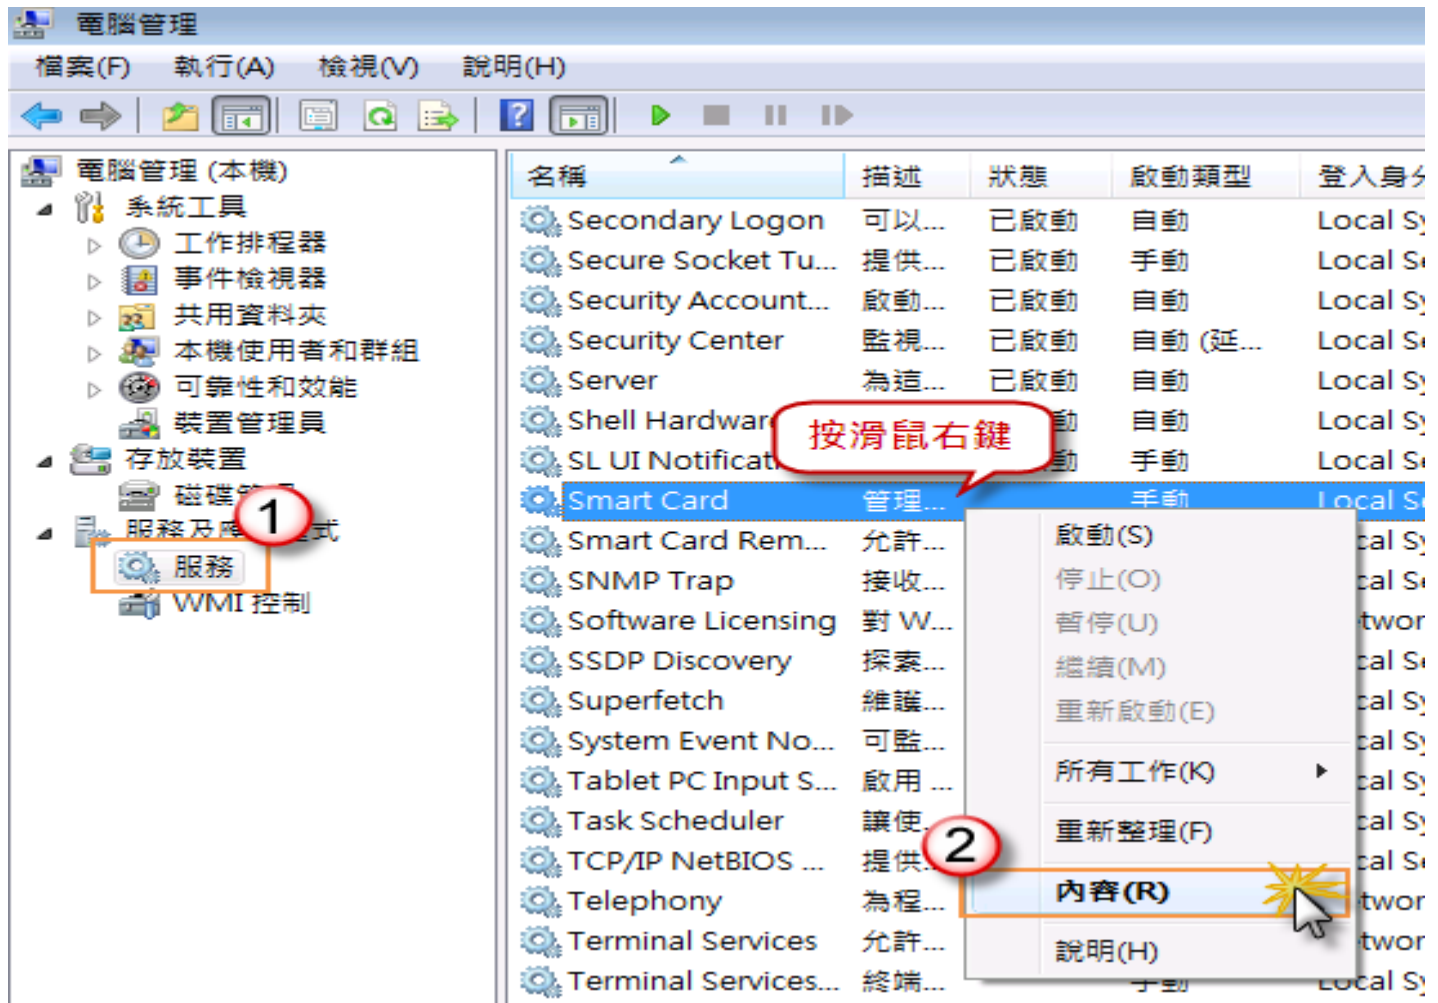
電腦管理

檔案(F) 執行(A) 檢視(V) 說明(H)

電腦管理 (本機)
系統工具
工作排程器
事件檢視器
共用資料夾
本機使用者和群組
可靠性和效能
裝置管理員
存放裝置
磁碟管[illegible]
服務及應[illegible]式
服務
WMI 控制

1

| 名稱 | 描述 | 狀態 | 啟動類型 | 登入身分 |
|---|---|---|---|---|
| Secondary Logon | 可以... | 已啟動 | 自動 | Local Sy |
| Secure Socket Tu... | 提供... | 已啟動 | 手動 | Local Se |
| Security Account... | 啟動... | 已啟動 | 自動 | Local Sy |
| Security Center | 監視... | 已啟動 | 自動 (延... | Local Se |
| Server | 為這... | 已啟動 | 自動 | Local Sy |
| Shell Hardwar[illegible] | | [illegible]動 | 自動 | Local Sy |
| SL UI Notificat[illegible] | | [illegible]動 | 手動 | Local Se |
| Smart Card | 管理... | | 手動 | Local Se |
| Smart Card Rem... | 允許... | | | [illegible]cal Sy |
| SNMP Trap | 接收... | | | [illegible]cal Se |
| Software Licensing | 對 W... | | | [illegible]twor |
| SSDP Discovery | 探索... | | | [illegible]cal Se |
| Superfetch | 維護... | | | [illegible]cal Sy |
| System Event No... | 可監... | | | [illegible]cal Sy |
| Tablet PC Input S... | 啟用 ... | | | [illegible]cal Sy |
| Task Scheduler | 讓使 | | | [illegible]cal Sy |
| TCP/IP NetBIOS ... | 提供 | | | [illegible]cal Se |
| Telephony | 為程... | | | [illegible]twor |
| Terminal Services | 允許... | | | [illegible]twor |
| Terminal Services... | 終端... | | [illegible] | Local Sy |

按滑鼠右鍵

啟動(S)
停止(O)
暫停(U)
繼續(M)
重新啟動(E)
所有工作(K)
重新整理(F)
內容(R)
說明(H)

2